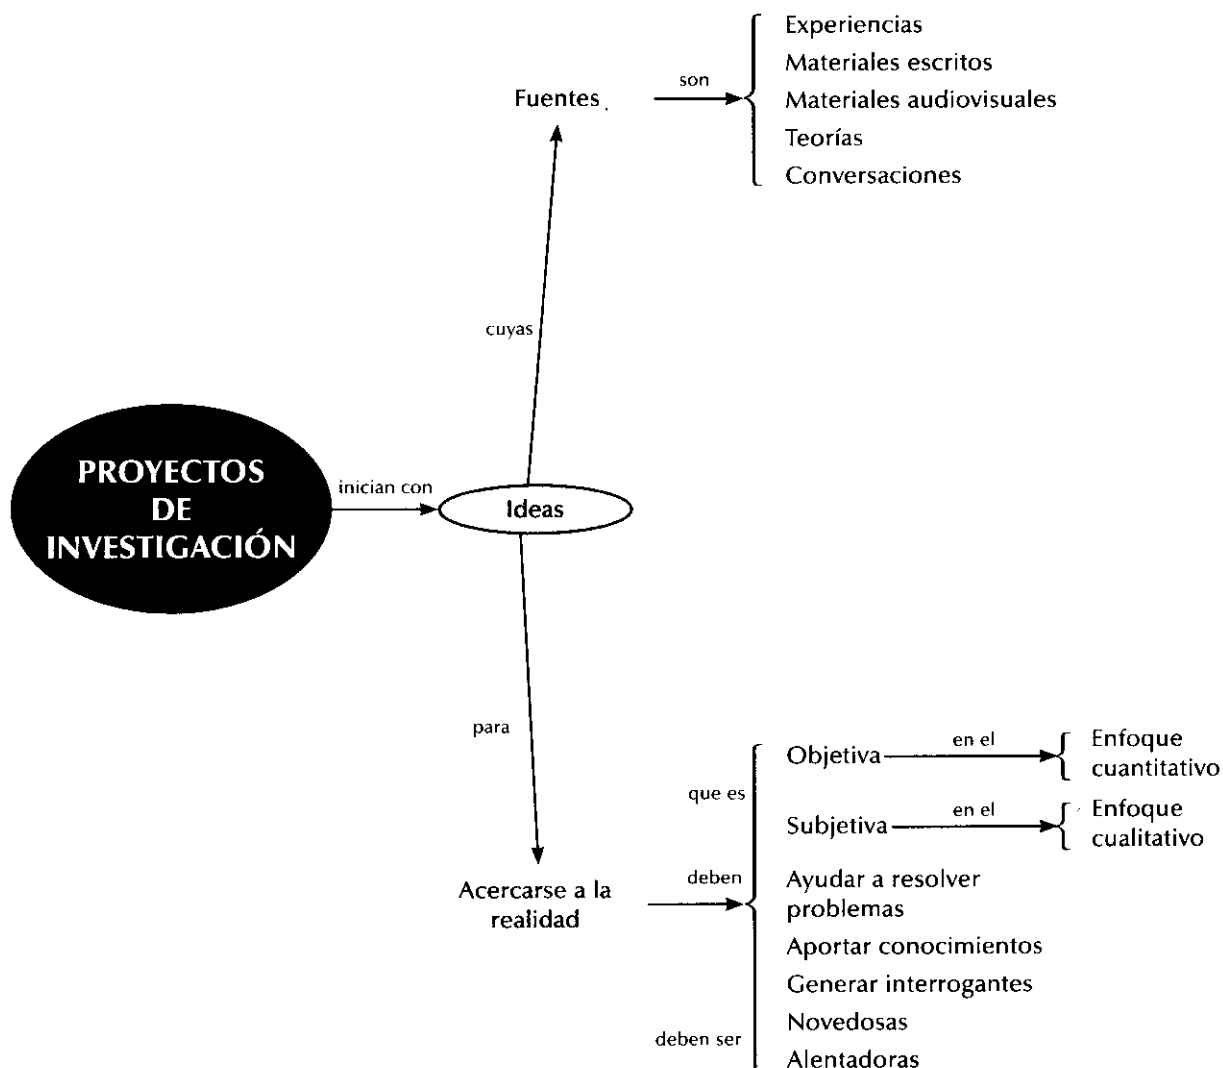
PROYECTOS DE INVESTIGACIÓN

inician con

Ideas

cuyas

Fuentes

son

Experiencias
Materiales escritos
Materiales audiovisuales
Teorías
Conversaciones

para

Acercarse a la realidad

que es

Objetiva

en el

Enfoque cuantitativo

Subjetiva

en el

Enfoque cualitativo

deben

Ayudar a resolver problemas
Aportar conocimientos
Generar interrogantes

deben ser

Novedosas
Alentadoras